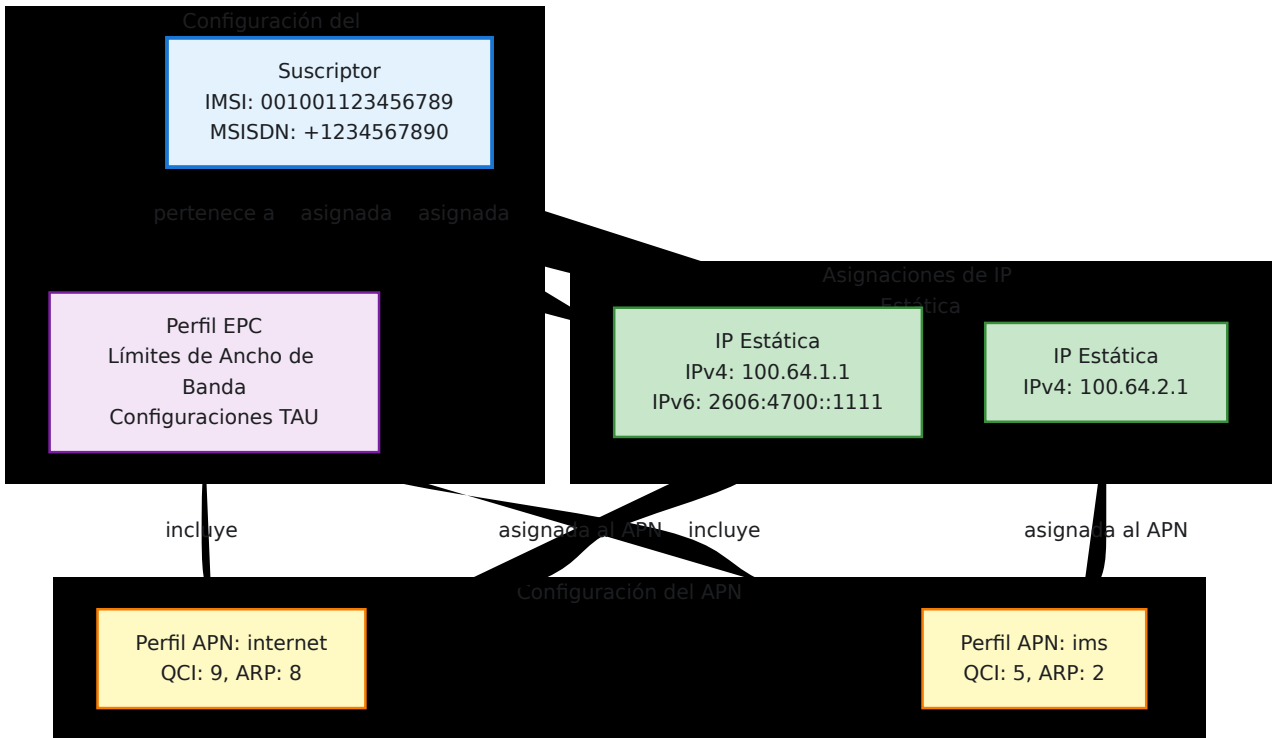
Configuración del

Suscriptor
IMSI: 001001123456789
MSISDN: +1234567890

pertenece a asignada asignada

Asignaciones de IP Estática

Perfil EPC
Límites de Ancho de Banda
Configuraciones TAU

IP Estática
IPv4: 100.64.1.1
IPv6: 2606:4700::1111

IP Estática
IPv4: 100.64.2.1

incluye asignada al APN incluye asignada al APN

Configuración del APN

Perfil APN: internet
QCI: 9, ARP: 8

Perfil APN: ims
QCI: 5, ARP: 2